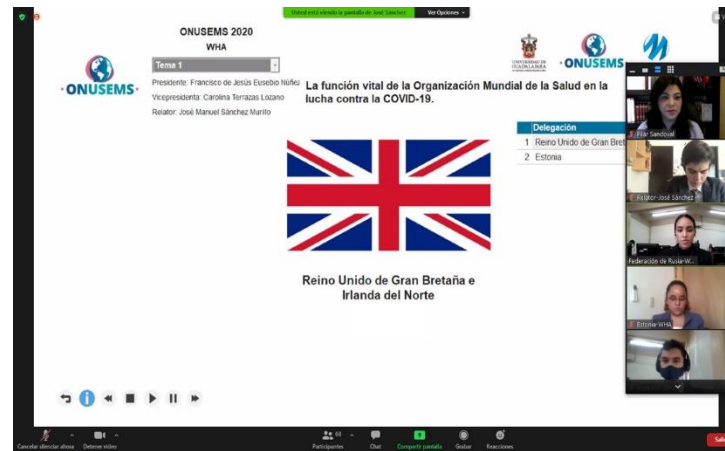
Usted está viendo la pantalla de José Sánchez  Ver Opciones

ONUSEMS 2020
WHA

Tema 1

Presidente: Francisco de Jesús Eusebio Núñez
Vicepresidenta: Carolina Terrazas Lozano
Relator: José Manuel Sánchez Murillo

ONUSEMS

UNIVERSIDAD DE GUADALAJARA

ONUSEMS

La función vital de la Organización Mundial de la Salud en la lucha contra la COVID-19.

| | Delegación |
|---|---|
| 1 | Reino Unido de Gran Breta |
| 2 | Estonia |

Reino Unido de Gran Bretaña e Irlanda del Norte

Pilar Sandoval
Relator-José Sánchez
Federación de Rusia-W...
Estonia-WHA

Cancelar silenciar ahora  Detener video  Participantes  Chat  Compartir pantalla  Grabar  Reacciones  Sal